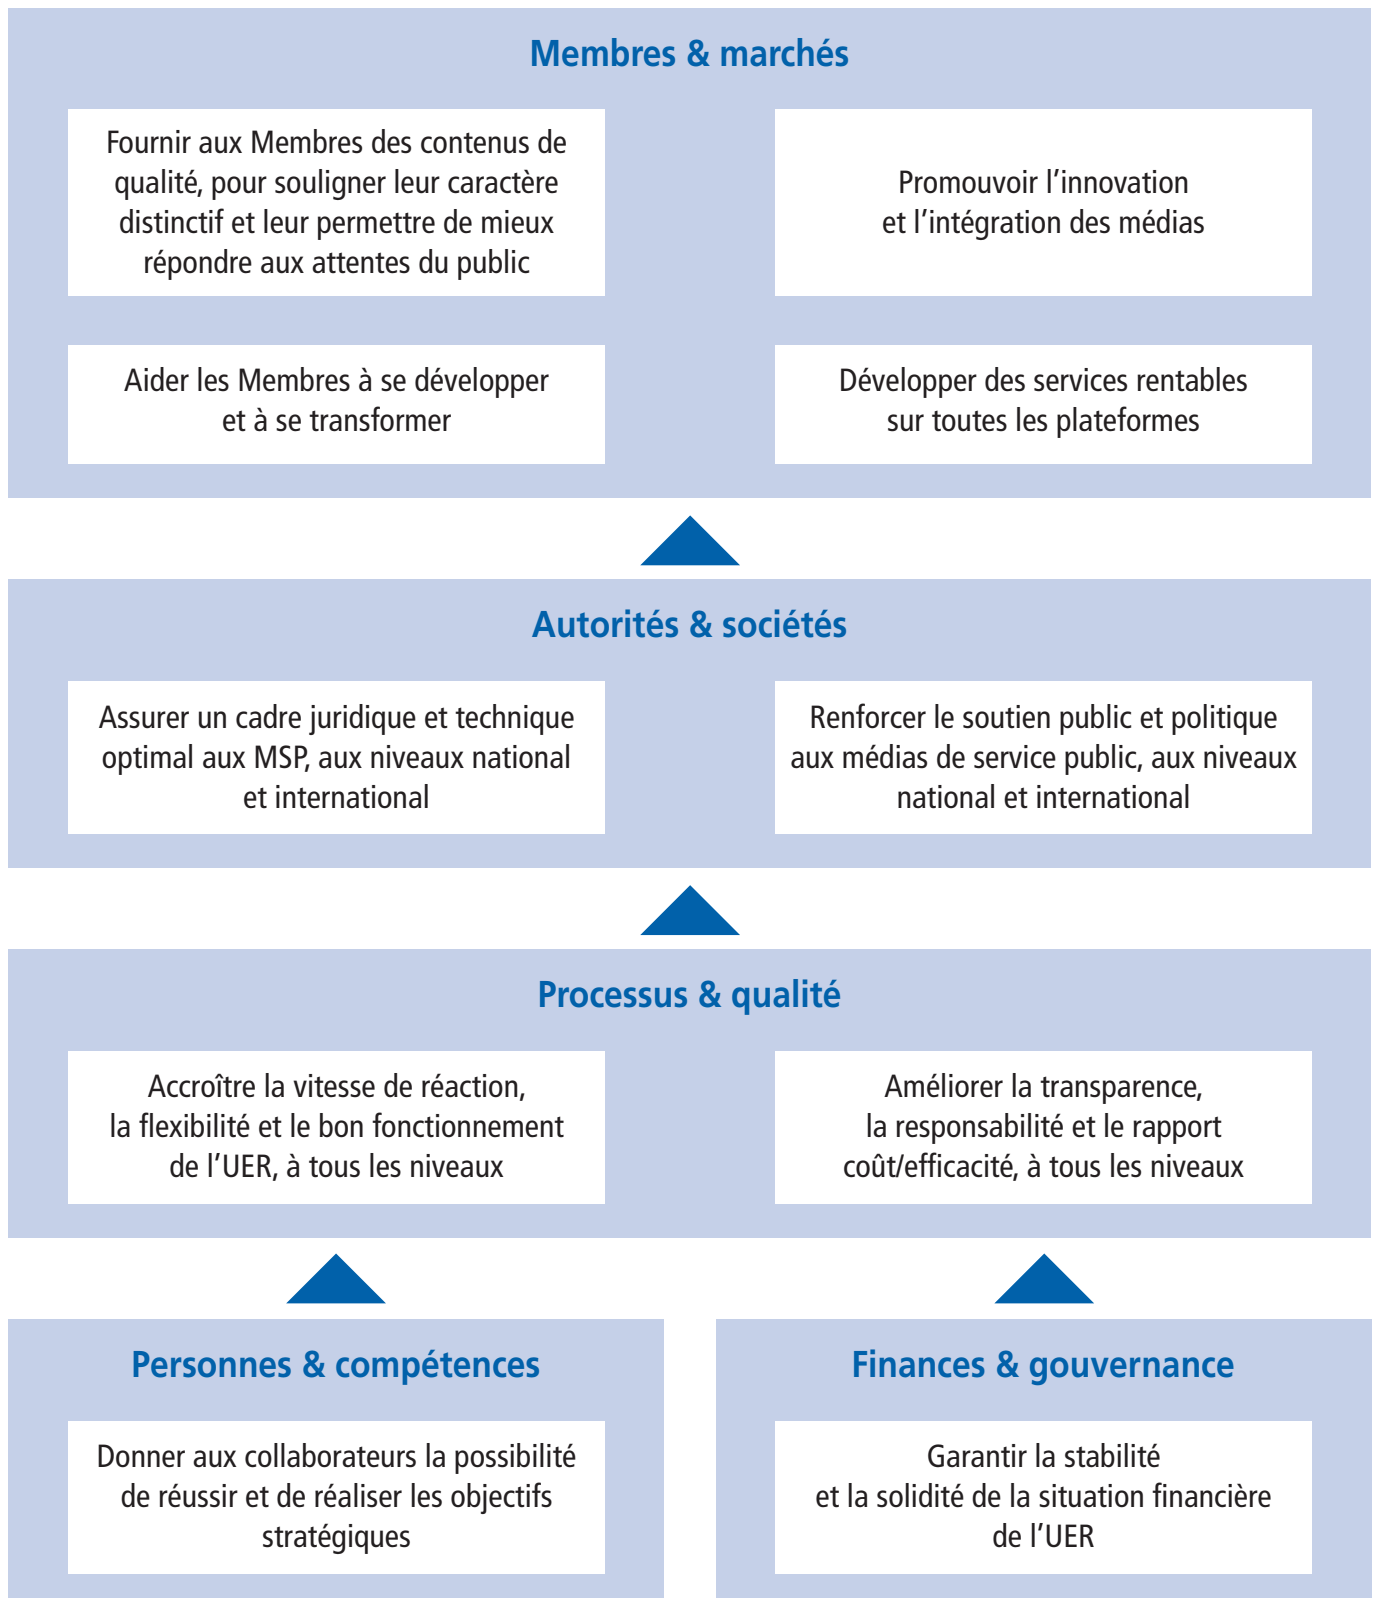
Membres & marchés

Fournir aux Membres des contenus de qualité, pour souligner leur caractère distinctif et leur permettre de mieux répondre aux attentes du public

Promouvoir l’innovation et l’intégration des médias

Aider les Membres à se développer et à se transformer

Développer des services rentables sur toutes les plateformes

Autorités & sociétés

Assurer un cadre juridique et technique optimal aux MSP, aux niveaux national et international

Renforcer le soutien public et politique aux médias de service public, aux niveaux national et international

Processus & qualité

Accroître la vitesse de réaction, la flexibilité et le bon fonctionnement de l’UER, à tous les niveaux

Améliorer la transparence, la responsabilité et le rapport coût/efficacité, à tous les niveaux

Personnes & compétences

Donner aux collaborateurs la possibilité de réussir et de réaliser les objectifs stratégiques

Finances & gouvernance

Garantir la stabilité et la solidité de la situation financière de l’UER